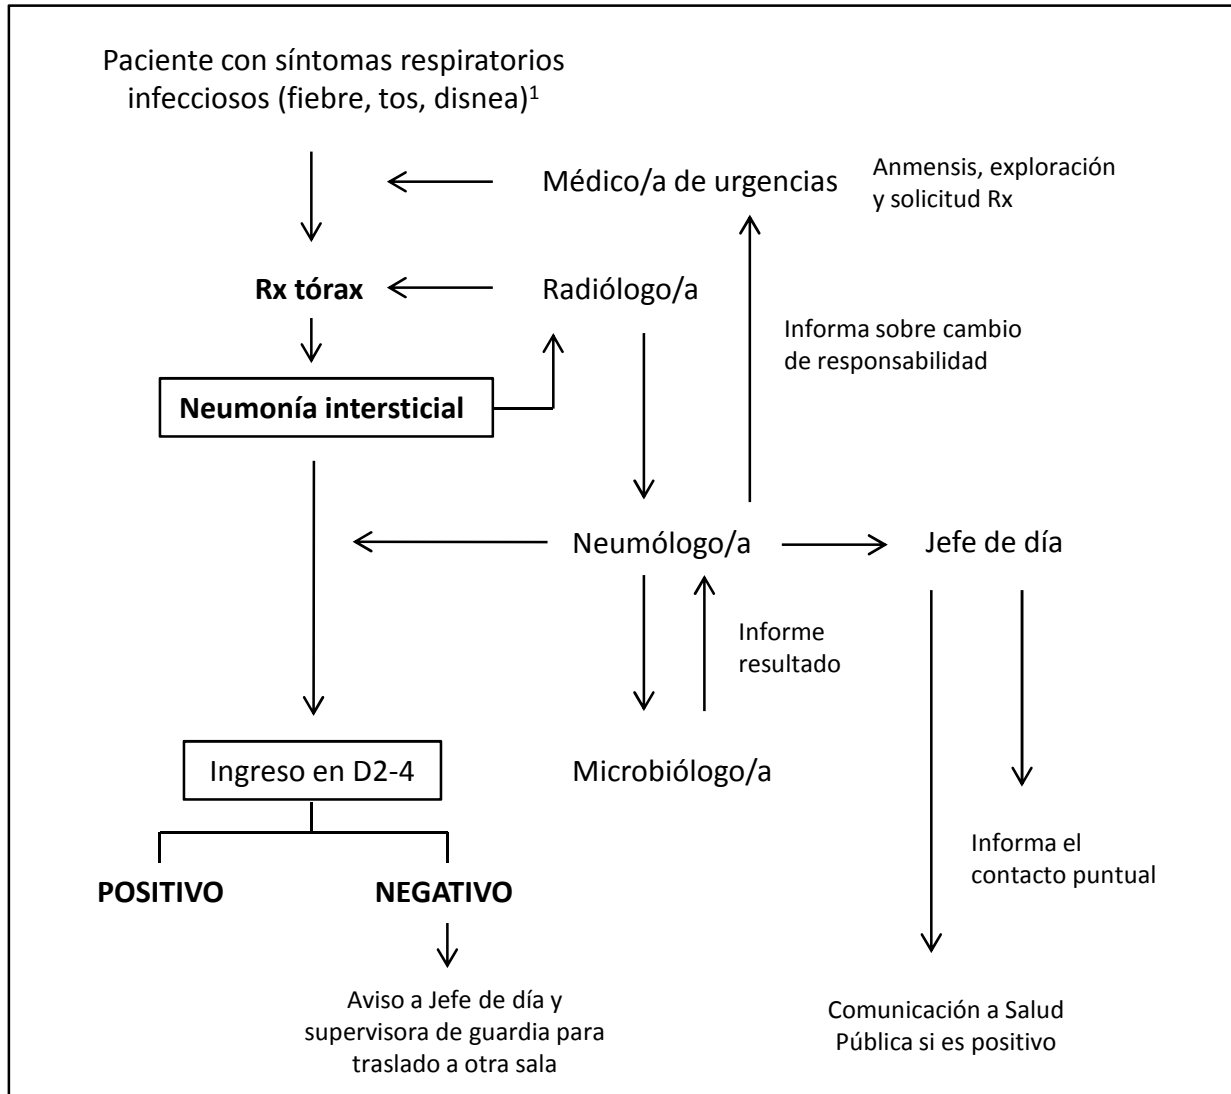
Paciente con síntomas respiratorios infecciosos (fiebre, tos, disnea)$^1$

Médico/a de urgencias

Anmensis, exploración y solicitud Rx

Rx tórax

Radiólogo/a

Informa sobre cambio de responsabilidad

Neumonía intersticial

Neumólogo/a

Jefe de día

Informe resultado

Ingreso en D2-4

Microbiólogo/a

POSITIVO

NEGATIVO

Informa el contacto puntual

Aviso a Jefe de día y supervisora de guardia para traslado a otra sala

Comunicación a Salud Pública si es positivo